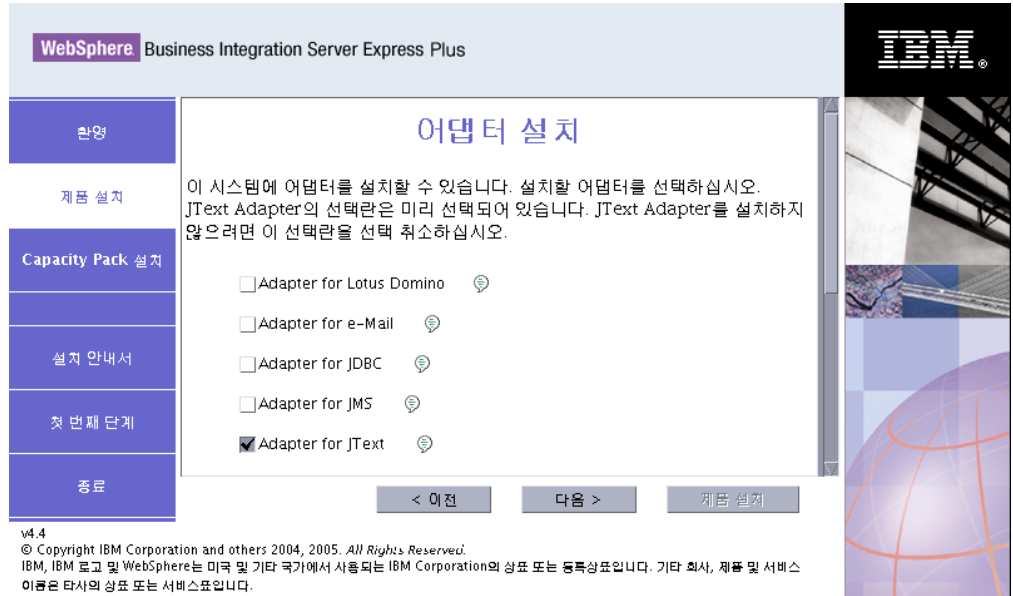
WebSphere. Business Integration Server Express Plus

IBM.

환영

제품 설치

Capacity Pack 설치

설치 안내서

첫 번째 단계

종료

어댑터 설치

이 시스템에 어댑터를 설치할 수 있습니다. 설치할 어댑터를 선택하십시오. JText Adapter의 선택란은 미리 선택되어 있습니다. JText Adapter를 설치하지 않으려면 이 선택란을 선택 취소하십시오.

Adapter for Lotus Domino

Adapter for e-Mail

Adapter for JDBC

Adapter for JMS

Adapter for JText

< 이전

다음 >

제품 설치

v4.4
© Copyright IBM Corporation and others 2004, 2005. All Rights Reserved.
IBM, IBM 로고 및 WebSphere는 미국 및 기타 국가에서 사용되는 IBM Corporation의 상표 또는 등록상표입니다. 기타 회사, 제품 및 서비스 이름은 타사의 상표 또는 서비스표입니다.